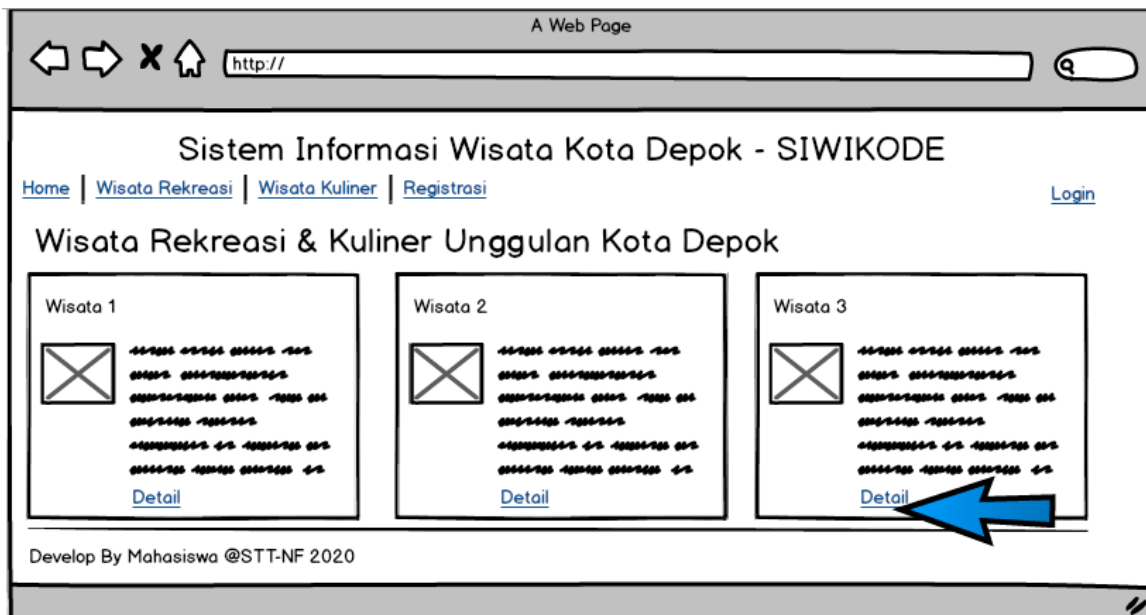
A Web Page

http://

Sistem Informasi Wisata Kota Depok - SIWIKODE

Home | Wisata Rekreasi | Wisata Kuliner | Registrasi

Login

Wisata Rekreasi & Kuliner Unggulan Kota Depok

Wisata 1

Detail

Wisata 2

Detail

Wisata 3

Detail

Develop By Mahasiswa @STT-NF 2020